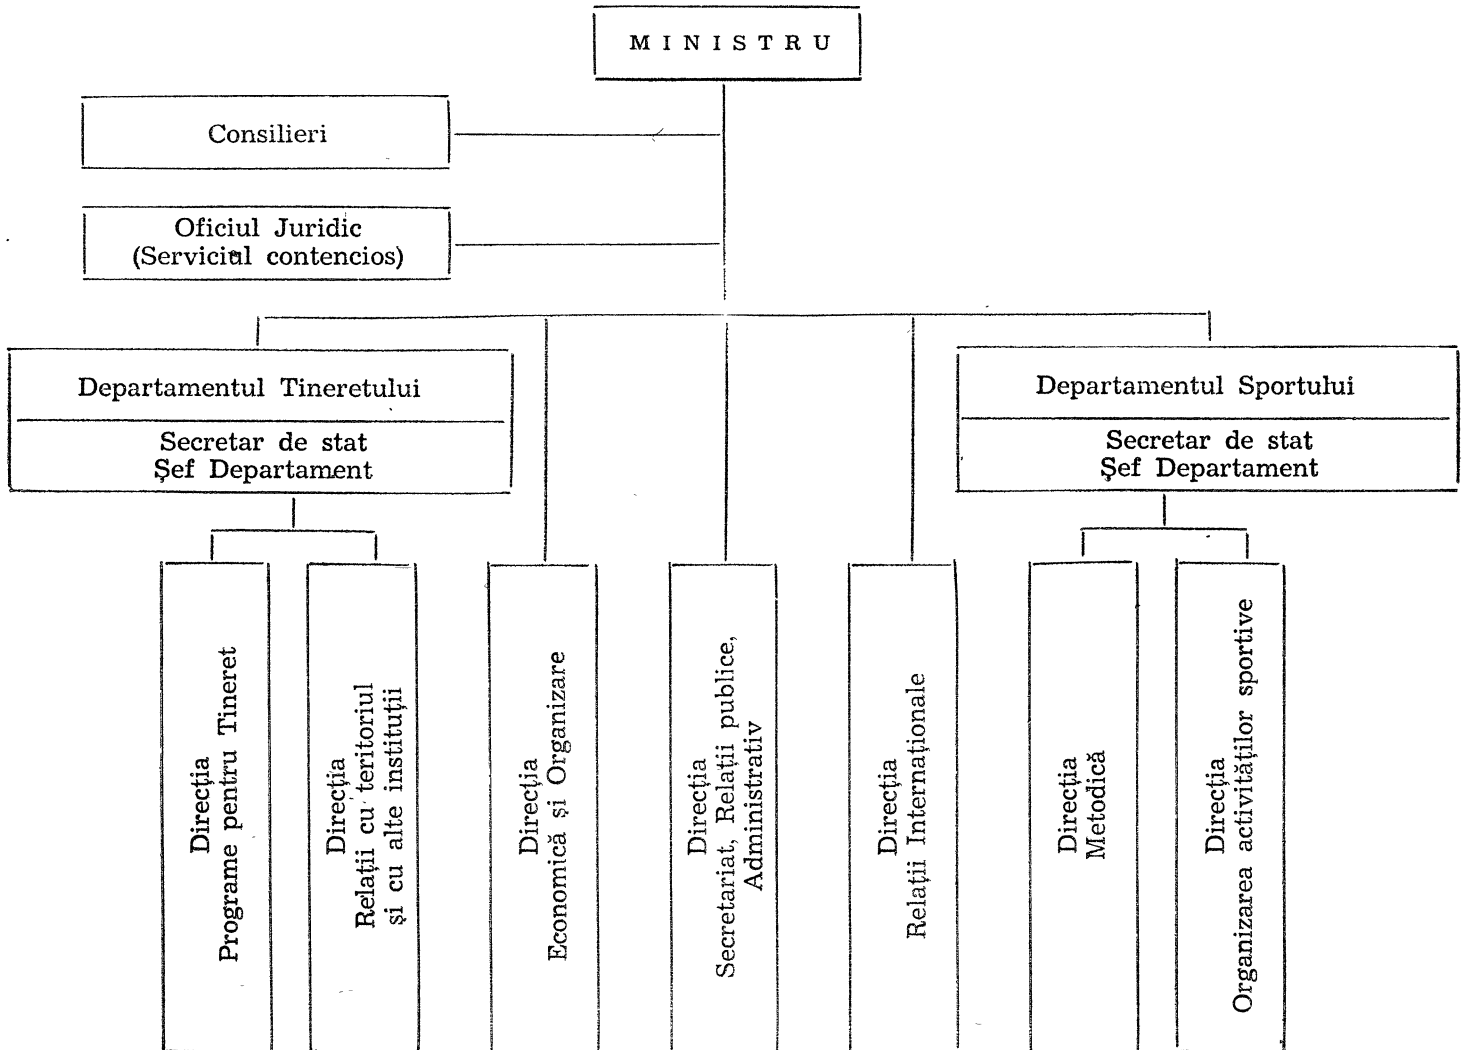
MINISTRU

Consilieri

Oficiul Juridic
(Serviciul contencios)

Departamentul Tineretului

Secretar de stat
Şef Departament

Departamentul Sportului

Secretar de stat
Şef Departament

Direcţia
Programe pentru Tineret

Direcţia
Relaţii cu teritoriul
şi cu alte instituţii

Direcţia
Economică şi Organizare

Direcţia
Secretariat, Relaţii publice,
Administrativ

Direcţia
Relaţii Internaţionale

Direcţia
Metodică

Direcţia
Organizarea activităţilor sportive